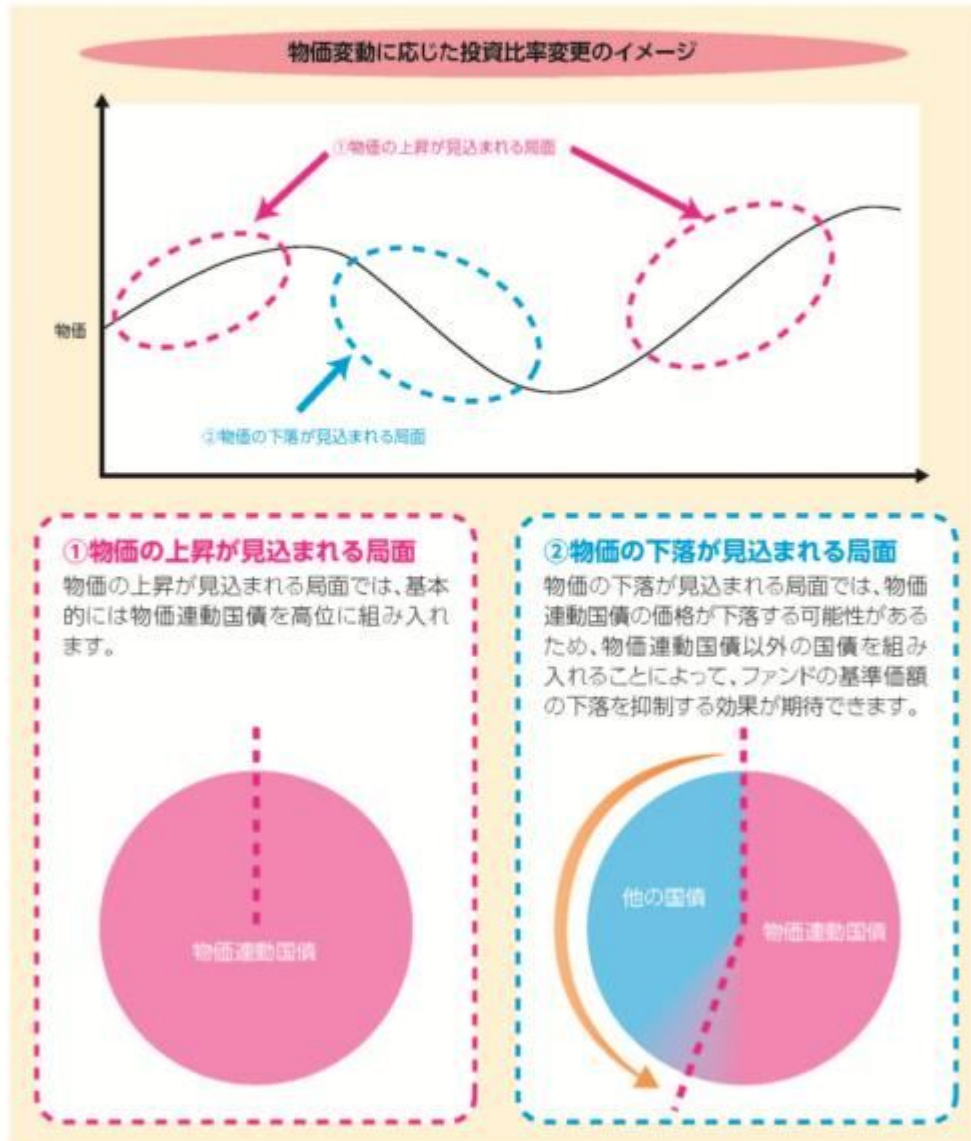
物価変動に応じた投資比率変更のイメージ

①物価の上昇が見込まれる局面

物価

②物価の下落が見込まれる局面

①物価の上昇が見込まれる局面
物価の上昇が見込まれる局面では、基本的には物価連動国債を高位に組み入れます。

物価連動国債

②物価の下落が見込まれる局面
物価の下落が見込まれる局面では、物価連動国債の価格が下落する可能性があるため、物価連動国債以外の国債を組み入れることによって、ファンドの基準価額の下落を抑制する効果が期待できます。

他の国債

物価連動国債